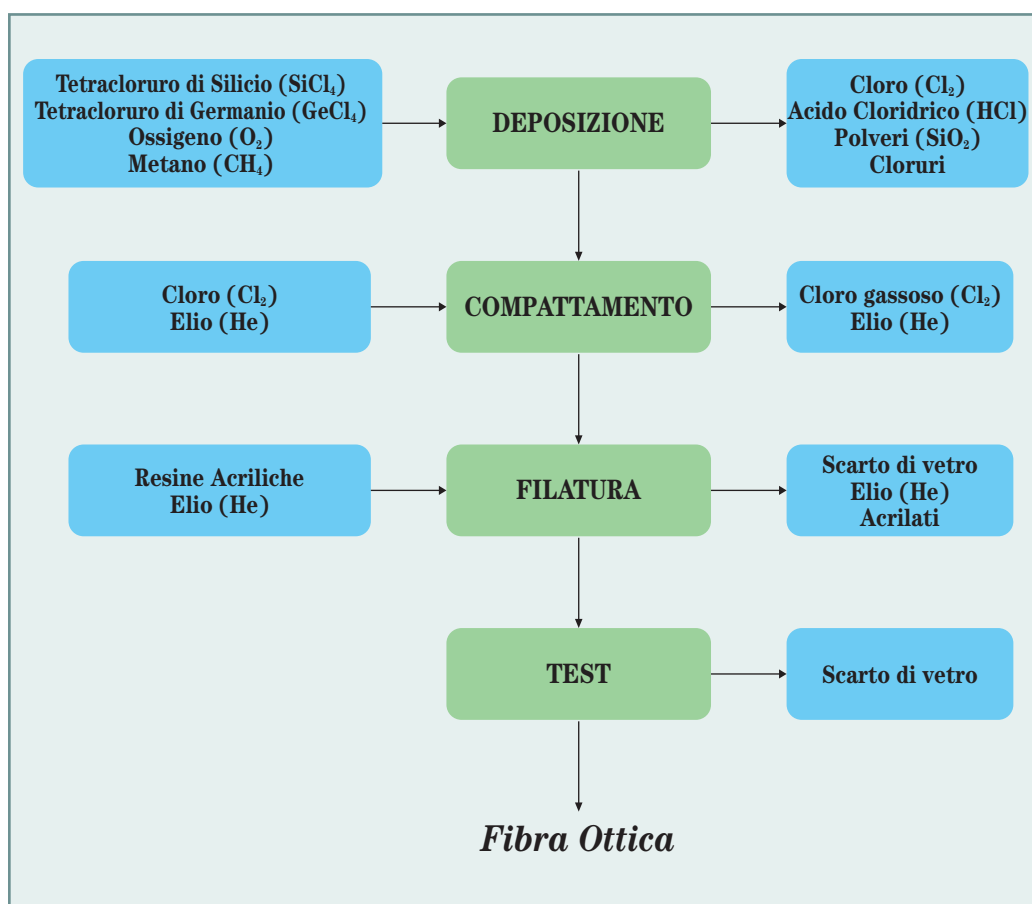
Tetracloruro di Silicio ($SiCl_4$)
Tetracloruro di Germanio ($GeCl_4$)
Ossigeno ($O_2$)
Metano ($CH_4$)

DEPOSIZIONE

Cloro ($Cl_2$)
Acido Cloridrico (HCl)
Polveri ($SiO_2$)
Cloruri

Cloro ($Cl_2$)
Elio (He)

COMPATTAMENTO

Cloro gassoso ($Cl_2$)
Elio (He)

Resine Acriliche
Elio (He)

FILATURA

Scarto di vetro
Elio (He)
Acrilati

TEST

Scarto di vetro

Fibra Ottica